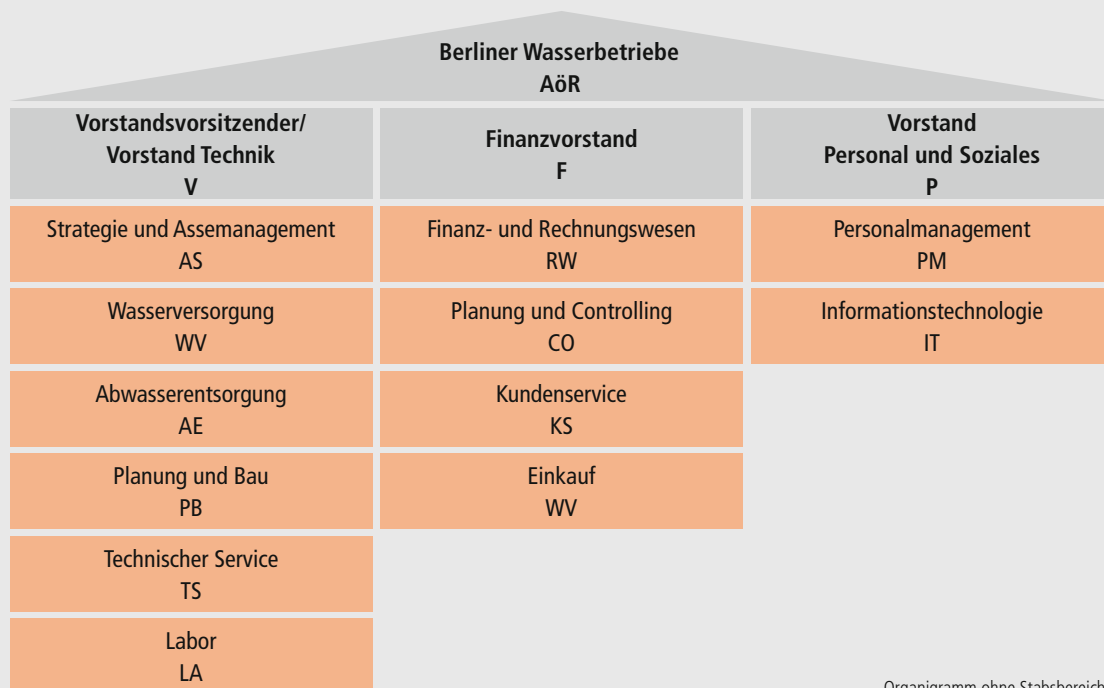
Berliner Wasserbetriebe
AöR

Vorstandsvorsitzender/
Vorstand Technik
V

Strategie und Assemanagement
AS

Wasserversorgung
WV

Abwasserentsorgung
AE

Planung und Bau
PB

Technischer Service
TS

Labor
LA

Finanzvorstand
F

Finanz- und Rechnungswesen
RW

Planung und Controlling
CO

Kundenservice
KS

Einkauf
WV

Vorstand
Personal und Soziales
P

Personalmanagement
PM

Informationstechnologie
IT

Organigramm ohne Stabsbereich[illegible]